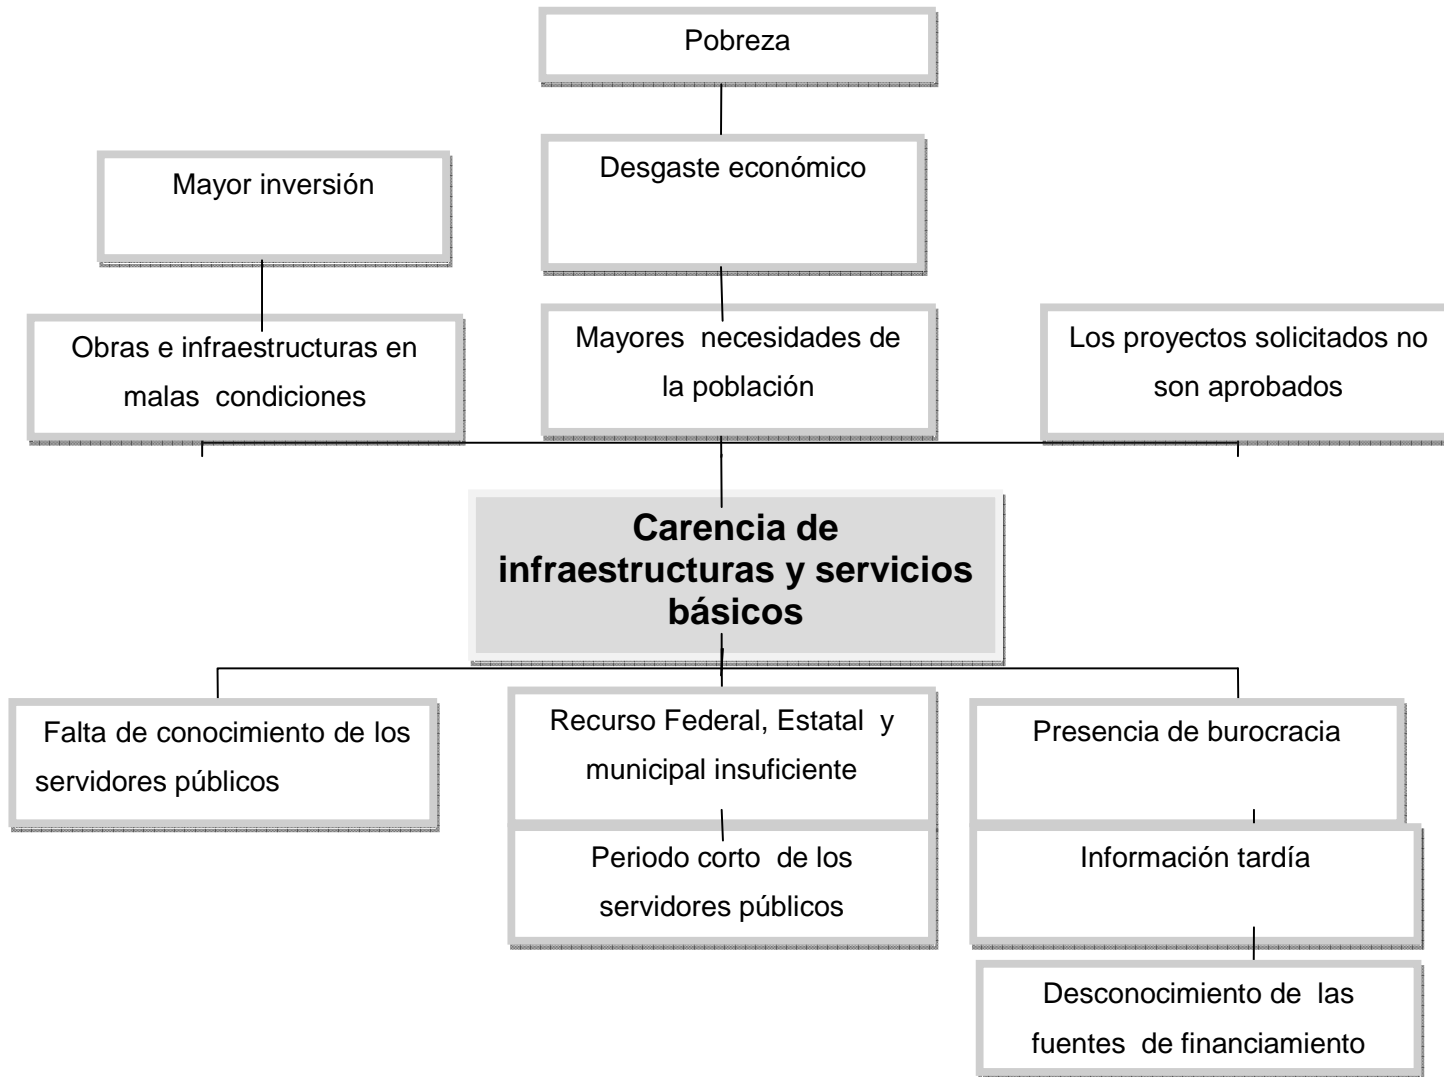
Pobreza

Mayor inversión

Desgaste económico

Obras e infraestructuras en malas condiciones

Mayores necesidades de la población

Los proyectos solicitados no son aprobados

**Carencia de infraestructuras y servicios básicos**

Falta de conocimiento de los servidores públicos

Recurso Federal, Estatal y municipal insuficiente

Periodo corto de los servidores públicos

Presencia de burocracia

Información tardía

Desconocimiento de las fuentes de financiamiento